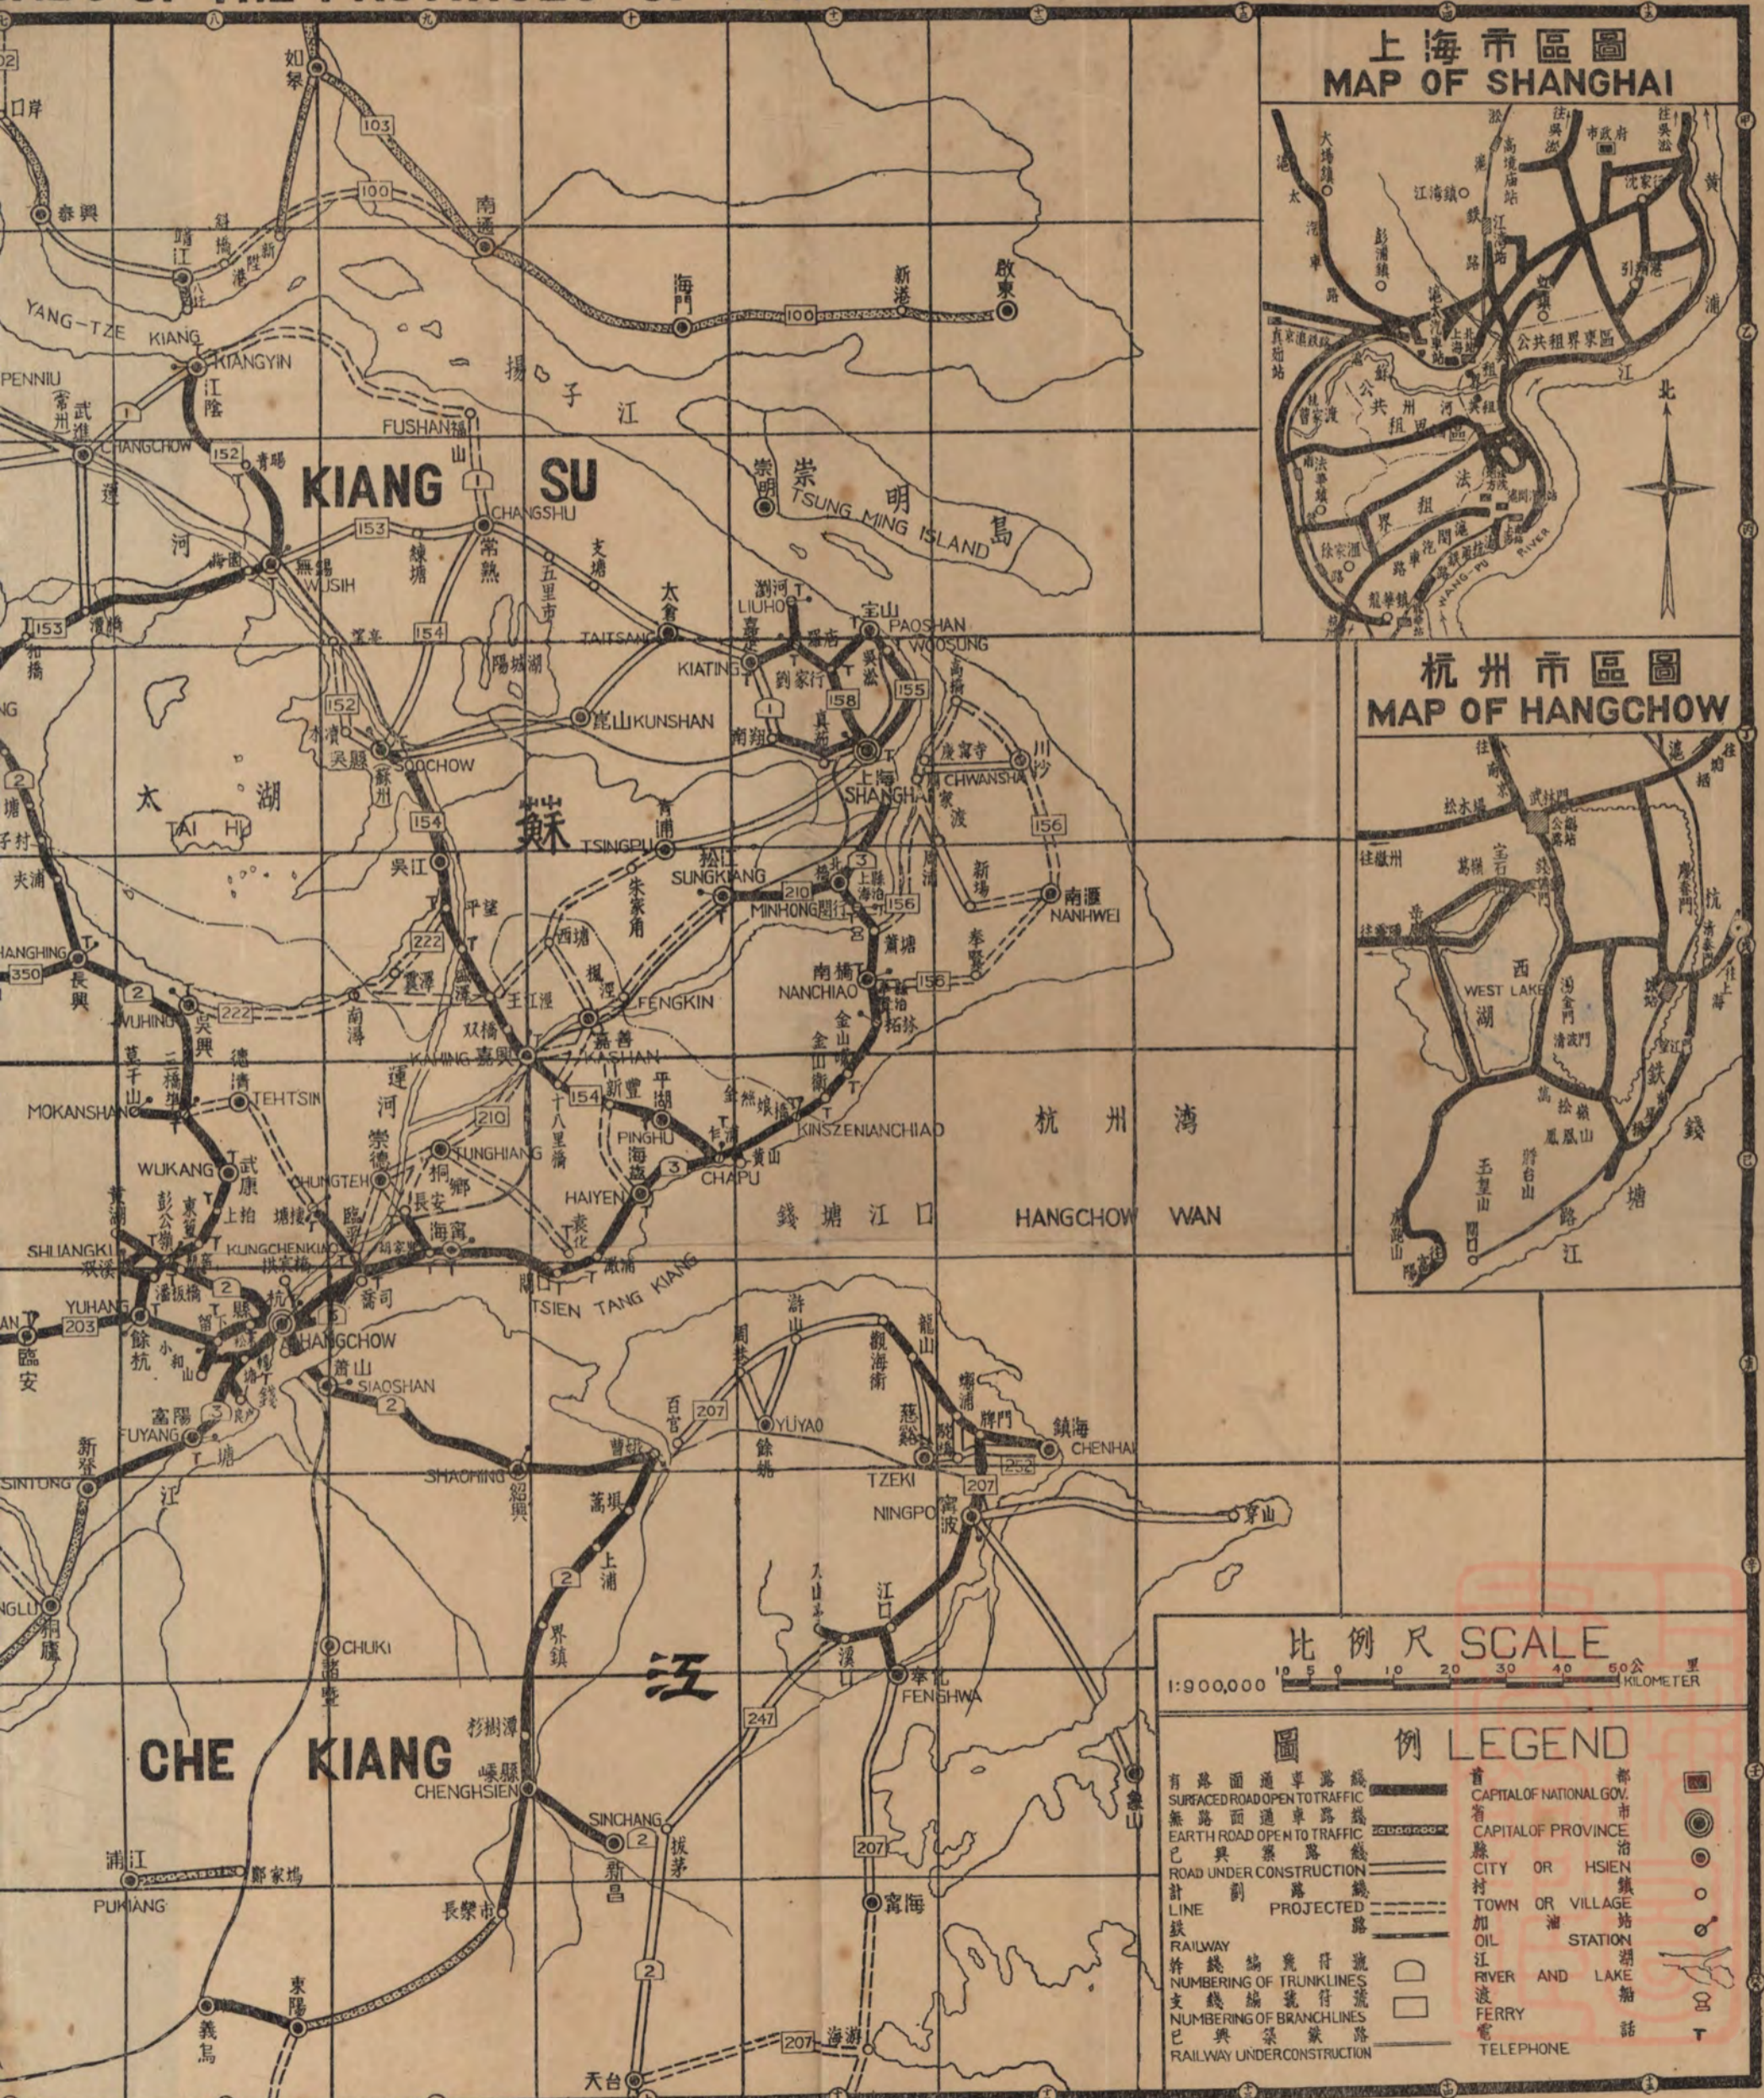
上海市區圖
MAP OF SHANGHAI

杭州市區圖
MAP OF HANGCHOW

如皋
103
100
南通
泰興
靖江
YANG-TZE KIANG
KIANGYIN
江陰
海門
新港
啟東
100
揚子江
FUSHAN
KIANG SU
CHANGSHU
常熟
崇明
TSUNG MING ISLAND
崇明島
CHANGCHOW
武進
152
153
WUSIH
無錫
154
太倉
TAITSAN
LIUHO
瀏河
寶山
PAOSHAN
WOOSUNG
KIATING
嘉定
158
155
崑山 KUNSHAN
SOOCHOW
蘇州
太湖
TAI HU
蘇
TSINGPU
青浦
SUNGKIANG
松江
SHANGHAI
上海
CHWANSHA
川沙
156
南滙
NANHWEI
MINHONG
閔行
210
156
吳江
222
NANCHIAO
南橋
158
FENGKIN
楓涇
KASHAN
嘉善
嘉興
154
210
PINGHU
平湖
CHAPU
乍浦
KINSZENIANCHIAO
杭州灣
HANGCHOW WAN
錢塘江口
HAIYEN
海鹽
MOKANSHAN
莫干山
TEHTSIN
德清
WUKANG
武康
長興
350
222
SHUANGKI
KUNGCHENKIAO
HANGCHOW
杭州
YUHANG
餘杭
203
臨安
SIAOSHAN
蕭山
TSIEN TANG KIANG
FUYANG
富陽
SINTUNG
新登
SHACHING
紹興
207
YUYAO
餘姚
TZEKI
慈谿
CHENHAI
鎮海
NINGPO
寧波
207
曹娥
上虞
嵊縣
CHENGHSIEN
CHUKI
諸暨
CHE KIANG
江
奉化
FENGHWA
247
SINCHANG
新昌
207
寧海
浦江
PUKIANG
東陽
義烏
天台
207
象山
西湖
WEST LAKE

比例尺 SCALE
1:900,000 10 5 0 10 20 30 40 50 KILOMETER

圖例 LEGEND
有路面通車路綫 SURFACED ROAD OPEN TO TRAFFIC
無路面通車路綫 EARTH ROAD OPEN TO TRAFFIC
已興築路綫 ROAD UNDER CONSTRUCTION
計劃路綫 LINE PROJECTED
鐵路 RAILWAY
幹綫編號符號 NUMBERING OF TRUNK LINES
支綫編號符號 NUMBERING OF BRANCH LINES
已興築鐵路 RAILWAY UNDER CONSTRUCTION
首都 CAPITAL OF NATIONAL GOV.
省市 CAPITAL OF PROVINCE
縣治 CITY OR HSIEN
村鎮 TOWN OR VILLAGE
加油站 OIL STATION
江湖 RIVER AND LAKE
渡船 FERRY
電話 TELEPHONE